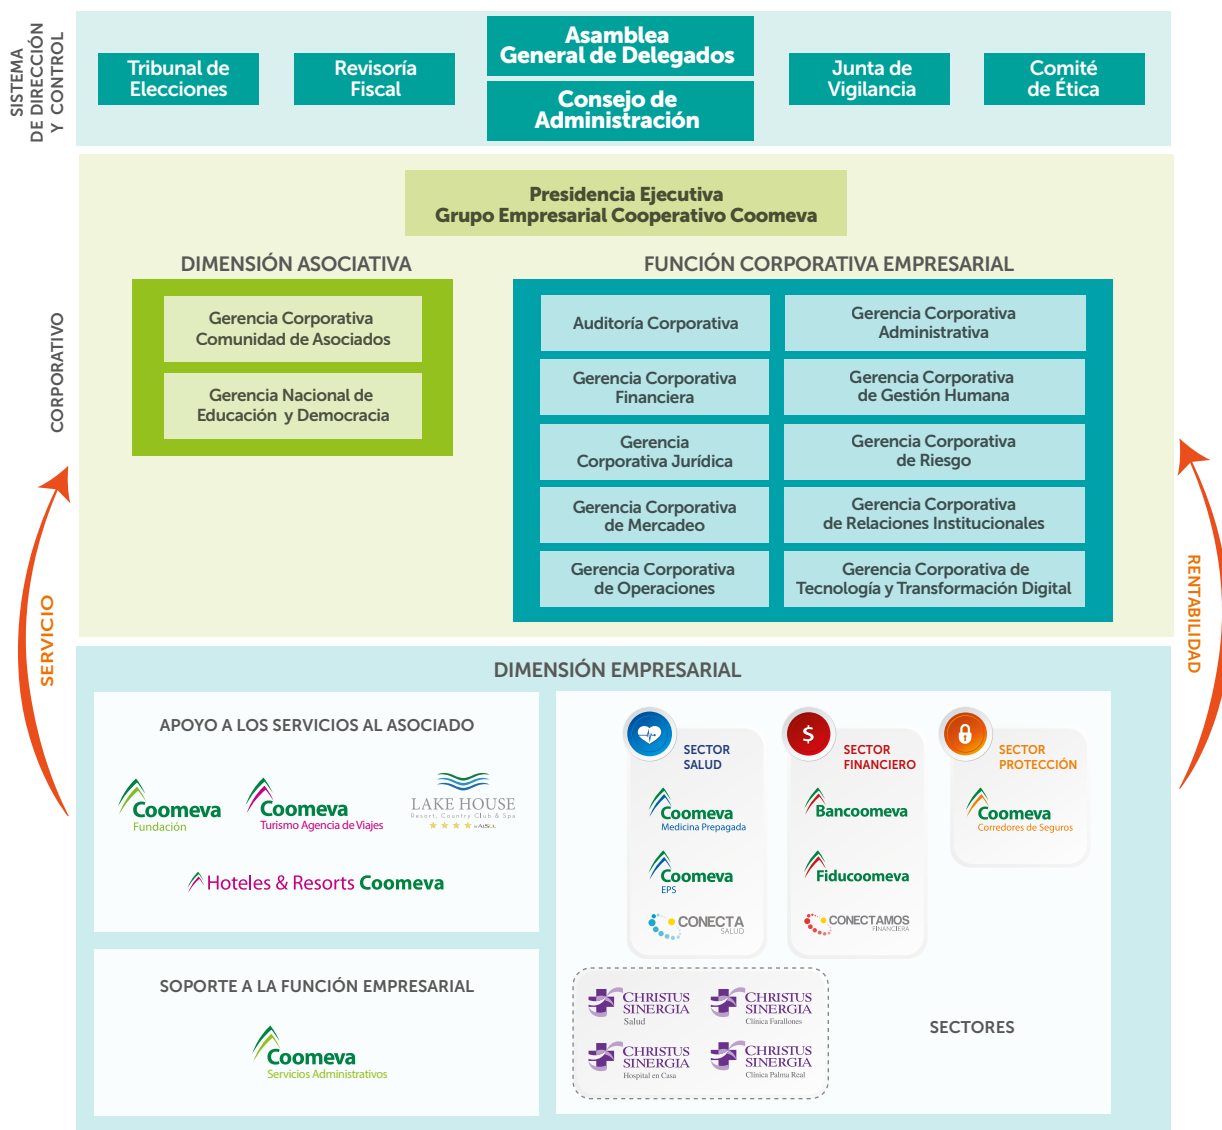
SISTEMA DE DIRECCIÓN Y CONTROL

Tribunal de Elecciones

Revisoría Fiscal

Asamblea General de Delegados

Consejo de Administración

Junta de Vigilancia

Comité de Ética

CORPORATIVO

Presidencia Ejecutiva
Grupo Empresarial Cooperativo Coomeva

DIMENSIÓN ASOCIATIVA

Gerencia Corporativa Comunidad de Asociados

Gerencia Nacional de Educación y Democracia

FUNCIÓN CORPORATIVA EMPRESARIAL

Auditoría Corporativa

Gerencia Corporativa Administrativa

Gerencia Corporativa Financiera

Gerencia Corporativa de Gestión Humana

Gerencia Corporativa Jurídica

Gerencia Corporativa de Riesgo

Gerencia Corporativa de Mercadeo

Gerencia Corporativa de Relaciones Institucionales

Gerencia Corporativa de Operaciones

Gerencia Corporativa de Tecnología y Transformación Digital

SERVICIO

RENTABILIDAD

DIMENSIÓN EMPRESARIAL

APOYO A LOS SERVICIOS AL ASOCIADO

Coomeva Fundación

Coomeva Turismo Agencia de Viajes

LAKE HOUSE Resort, Country Club & Spa

Hoteles & Resorts Coomeva

SOPORTE A LA FUNCIÓN EMPRESARIAL

Coomeva Servicios Administrativos

SECTOR SALUD

Coomeva Medicina Prepagada

Coomeva EPS

CONECTA SALUD

SECTOR FINANCIERO

Bancoomeva

Fiducoomeva

CONECTAMOS FINANCIERA

SECTOR PROTECCIÓN

Coomeva Corredores de Seguros

CHRISTUS SINERGIA Salud

CHRISTUS SINERGIA Clínica Farallones

CHRISTUS SINERGIA Hospital en Casa

CHRISTUS SINERGIA Clínica Palma Real

SECTORES